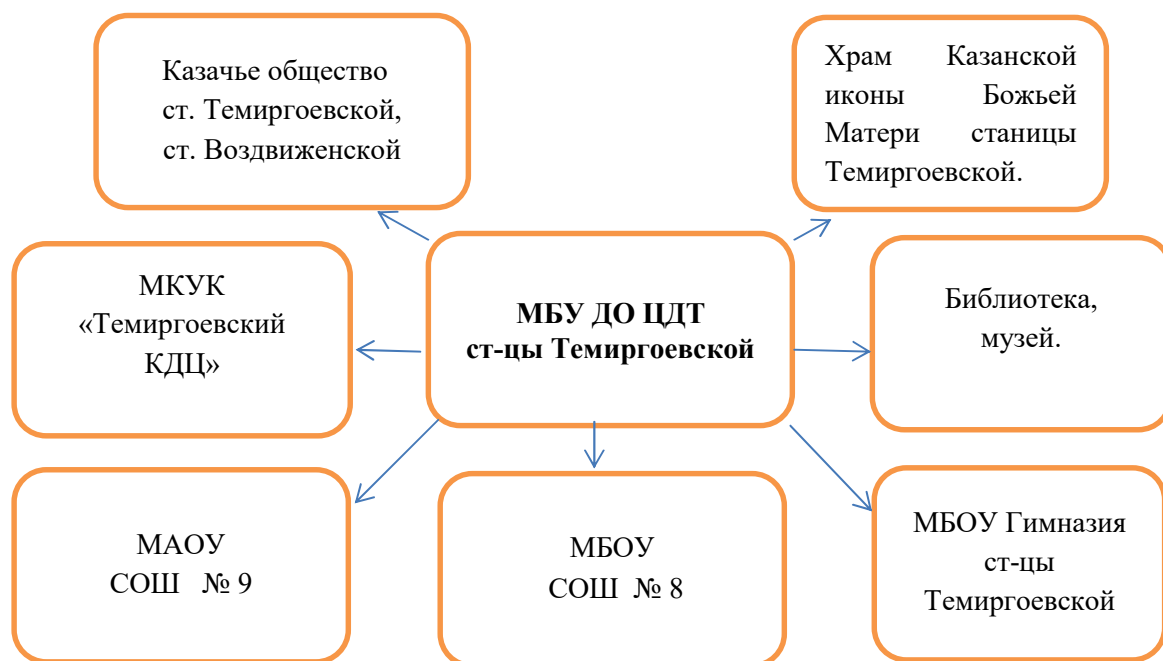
Казачье общество ст. Темиргоевской, ст. Воздвиженской

Храм Казанской иконы Божьей Матери станицы Темиргоевской.

МКУК «Темиргоевский КДЦ»

**МБУ ДО ЦДТ ст-цы Темиргоевской**

Библиотека, музей.

МАОУ СОШ № 9

МБОУ СОШ № 8

МБОУ Гимназия ст-цы Темиргоевской